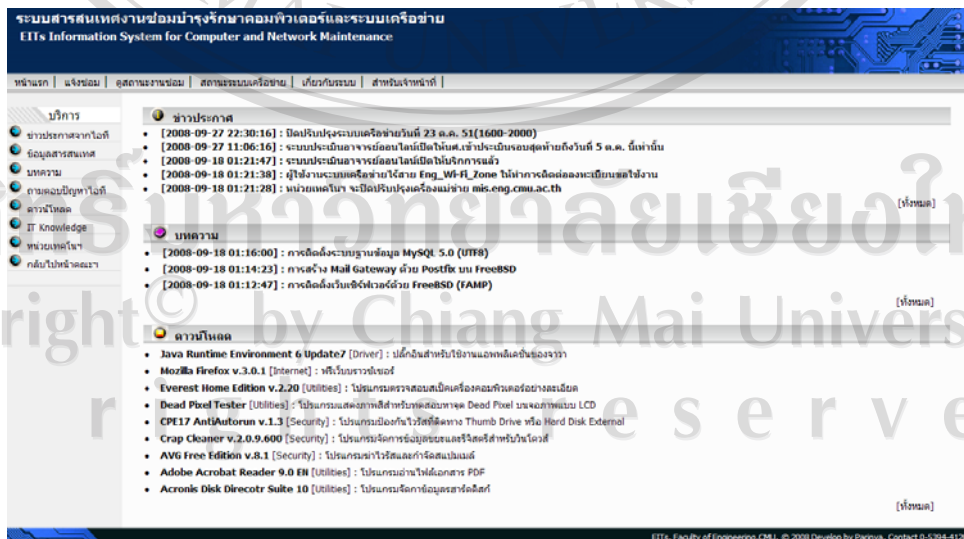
ระบบสารสนเทศงานซ่อมบำรุงรักษาคอมพิวเตอร์และระบบเครือข่าย
EITs Information System for Computer and Network Maintenance

หน้าแรก | แจ้งซ่อม | ดูสถานะงานซ่อม | สถานะระบบเครือข่าย | เกี่ยวกับระบบ | สำหรับเจ้าหน้าที่ |

บริการ
ข่าวประกาศจากไอที
ข้อมูลสารสนเทศ
บทความ
ถามตอบปัญหาไอที
ดาวน์โหลด
IT Knowledge
หน่วยเทคโนฯ
กลับไปหน้าคณะฯ

ข่าวประกาศ
[2008-09-27 22:30:16] : ปิดปรับปรุงระบบเครือข่ายวันที่ 23 ต.ค. 51(1600-2000)
[2008-09-27 11:06:16] : ระบบประเมินอาจารย์ออนไลน์เปิดให้นศ.เข้าประเมินรอบสุดท้ายถึงวันที่ 5 ต.ค. นี้เท่านั้น
[2008-09-18 01:21:47] : ระบบประเมินอาจารย์ออนไลน์เปิดให้บริการแล้ว
[2008-09-18 01:21:38] : ผู้ใช้งานระบบเครือข่ายไร้สาย Eng_Wi-Fi_Zone ให้ทำการติดต่อลงทะเบียนขอใช้งาน
[2008-09-18 01:21:28] : หน่วยเทคโนฯ จะปิดปรับปรุงเครื่องแม่ข่าย mis.eng.cmu.ac.th
[ทั้งหมด]

บทความ
[2008-09-18 01:16:00] : การติดตั้งระบบฐานข้อมูล MySQL 5.0 (UTF8)
[2008-09-18 01:14:23] : การสร้าง Mail Gateway ด้วย Postfix บน FreeBSD
[2008-09-18 01:12:47] : การติดตั้งเว็บเซิร์ฟเวอร์ด้วย FreeBSD (FAMP)
[ทั้งหมด]

ดาวน์โหลด
Java Runtime Environment 6 Update7 [Driver] : ปลั๊กอินสำหรับใช้งานแอพพลิเคชั่นของจาวา
Mozilla Firefox v.3.0.1 [Internet] : ฟรีเว็บบราวซ์เซอร์
Everest Home Edition v.2.20 [Utilities] : โปรแกรมตรวจสอบสเป็คเครื่องคอมพิวเตอร์อย่างละเอียด
Dead Pixel Tester [Utilities] : โปรแกรมแสดงภาพสีสำหรับทดสอบหาจุด Dead Pixel บนจอภาพแบบ LCD
CPE17 AntiAutorun v.1.3 [Security] : โปรแกรมป้องกันไวรัสที่ติดทาง Thumb Drive หรือ Hard Disk External
Crap Cleaner v.2.0.9.600 [Security] : โปรแกรมจัดการข้อมูลขยะและรีจิสตรีสำหรับวินโดวส์
AVG Free Edition v.8.1 [Security] : โปรแกรมฆ่าไวรัสและกำจัดสแปมแมล์
Adobe Acrobat Reader 9.0 EN [Utilities] : โปรแกรมอ่านไฟล์เอกสาร PDF
Acronis Disk Direcotr Suite 10 [Utilities] : โปรแกรมจัดการข้อมูลฮาร์ดดิสก์
[ทั้งหมด]

EITs, Faculty of Engineering CMU. © 2008 Develop by Parinya. Contact 0-5394-412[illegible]

ลิขสิทธิ์มหาวิทยาลัยเชียงใหม่
Copyright© by Chiang Mai University
All rights reserved